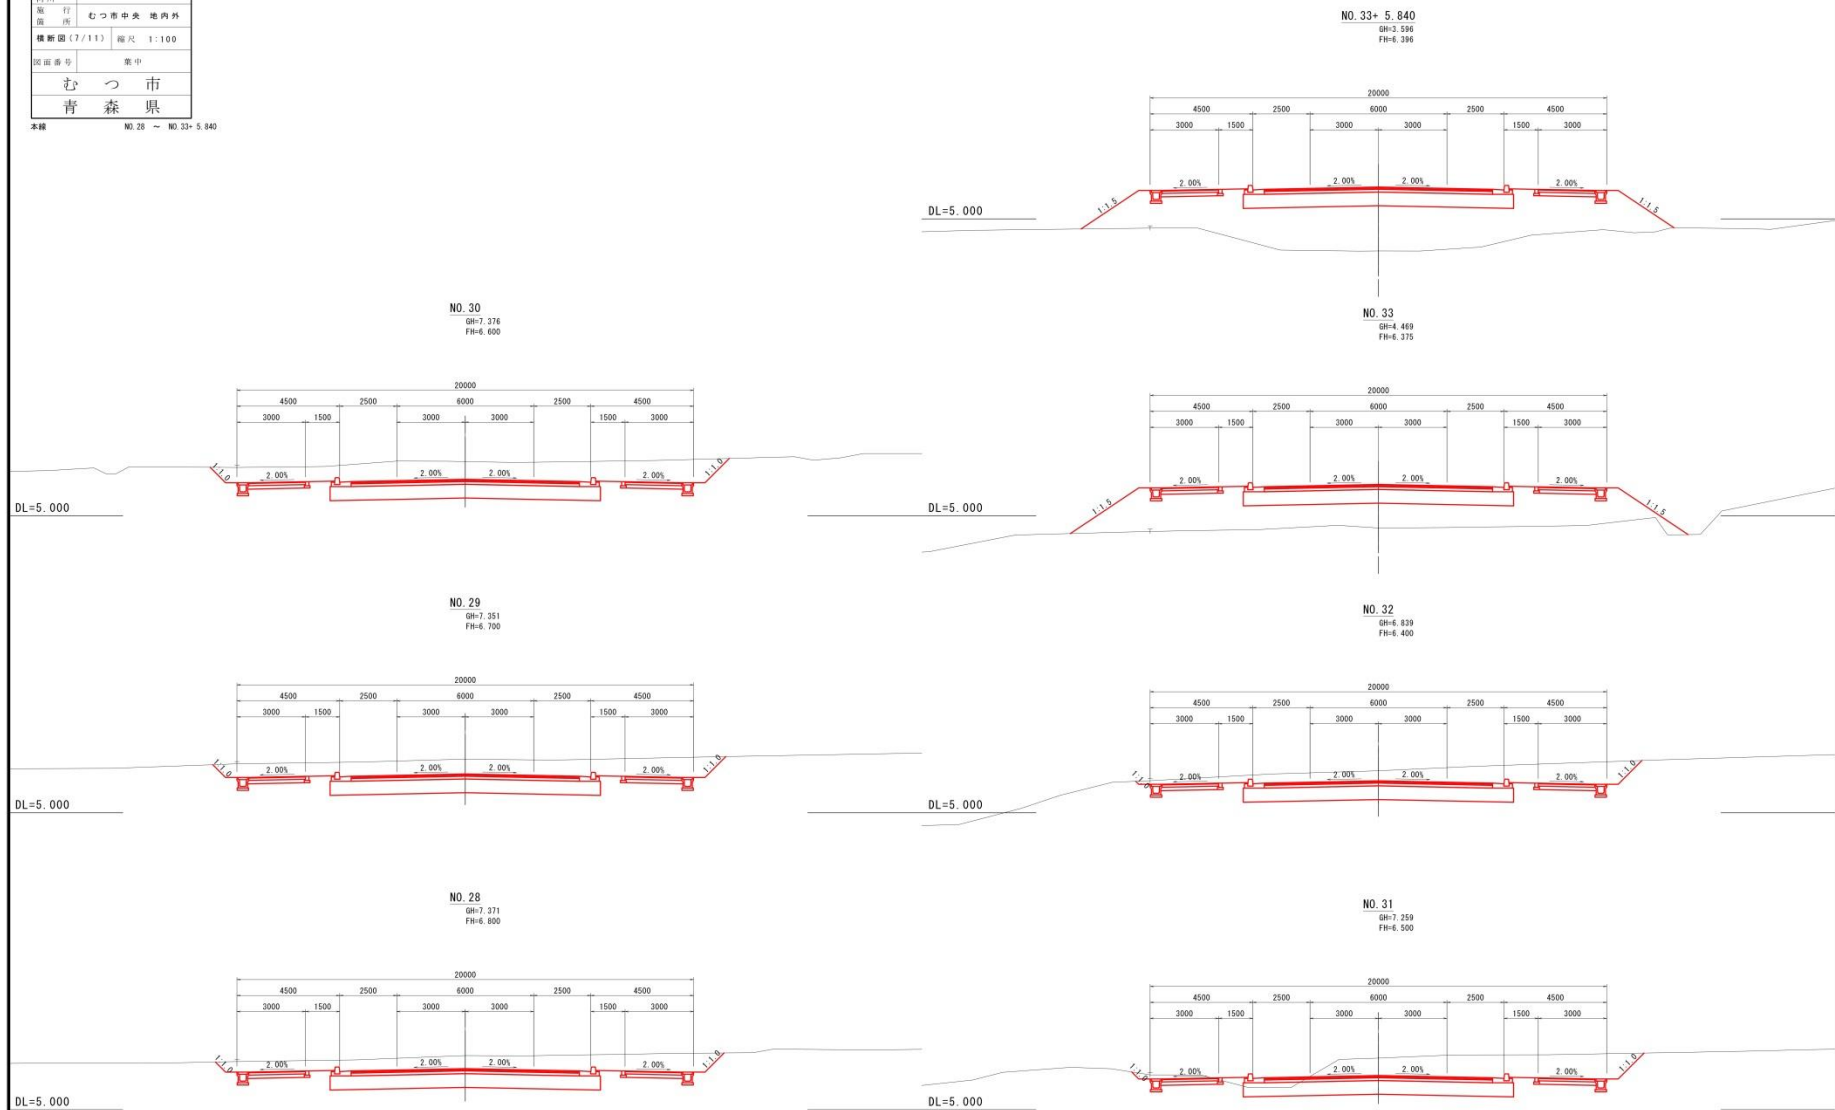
| 施行箇所 | むつ市中央　地内外 |
|---|---|
| 横断図(7/11) | 縮尺　1:100 |
| 図面番号 | 集中 |
| むつ市 | |
| 青森県 | |

本線　NO.28 ～ NO.33+ 5.840

NO.33+ 5.840
GH=3.596
FH=6.396

20000
4500 2500 6000 2500 4500
3000 1500 3000 3000 1500 3000
2.00% 2.00% 2.00% 2.00%
1:1.5 1:1.5
DL=5.000

NO.30
GH=7.376
FH=6.600

20000
4500 2500 6000 2500 4500
3000 1500 3000 3000 1500 3000
2.00% 2.00% 2.00% 2.00%
1:1.0 1:1.0
DL=5.000

NO.33
GH=4.469
FH=6.375

20000
4500 2500 6000 2500 4500
3000 1500 3000 3000 1500 3000
2.00% 2.00% 2.00% 2.00%
1:1.5 1:1.5
DL=5.000

NO.29
GH=7.351
FH=6.700

20000
4500 2500 6000 2500 4500
3000 1500 3000 3000 1500 3000
2.00% 2.00% 2.00% 2.00%
1:1.0 1:1.0
DL=5.000

NO.32
GH=6.839
FH=6.400

20000
4500 2500 6000 2500 4500
3000 1500 3000 3000 1500 3000
2.00% 2.00% 2.00% 2.00%
1:1.0 1:1.0
DL=5.000

NO.28
GH=7.371
FH=6.800

20000
4500 2500 6000 2500 4500
3000 1500 3000 3000 1500 3000
2.00% 2.00% 2.00% 2.00%
1:1.0 1:1.0
DL=5.000

NO.31
GH=7.259
FH=6.500

20000
4500 2500 6000 2500 4500
3000 1500 3000 3000 1500 3000
2.00% 2.00% 2.00% 2.00%
1:1.0 1:1.0
DL=5.000